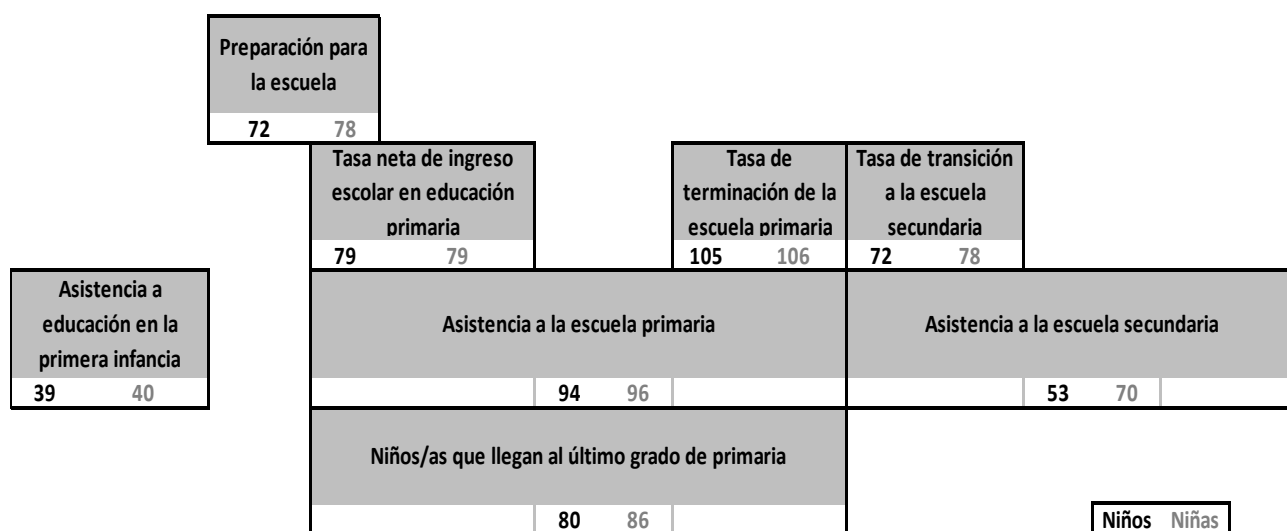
Preparación para la escuela
72 78

Tasa neta de ingreso escolar en educación primaria
79 79

Tasa de terminación de la escuela primaria
105 106

Tasa de transición a la escuela secundaria
72 78

Asistencia a educación en la primera infancia
39 40

Asistencia a la escuela primaria
94 96

Asistencia a la escuela secundaria
53 70

Niños/as que llegan al último grado de primaria
80 86

Niños Niñas